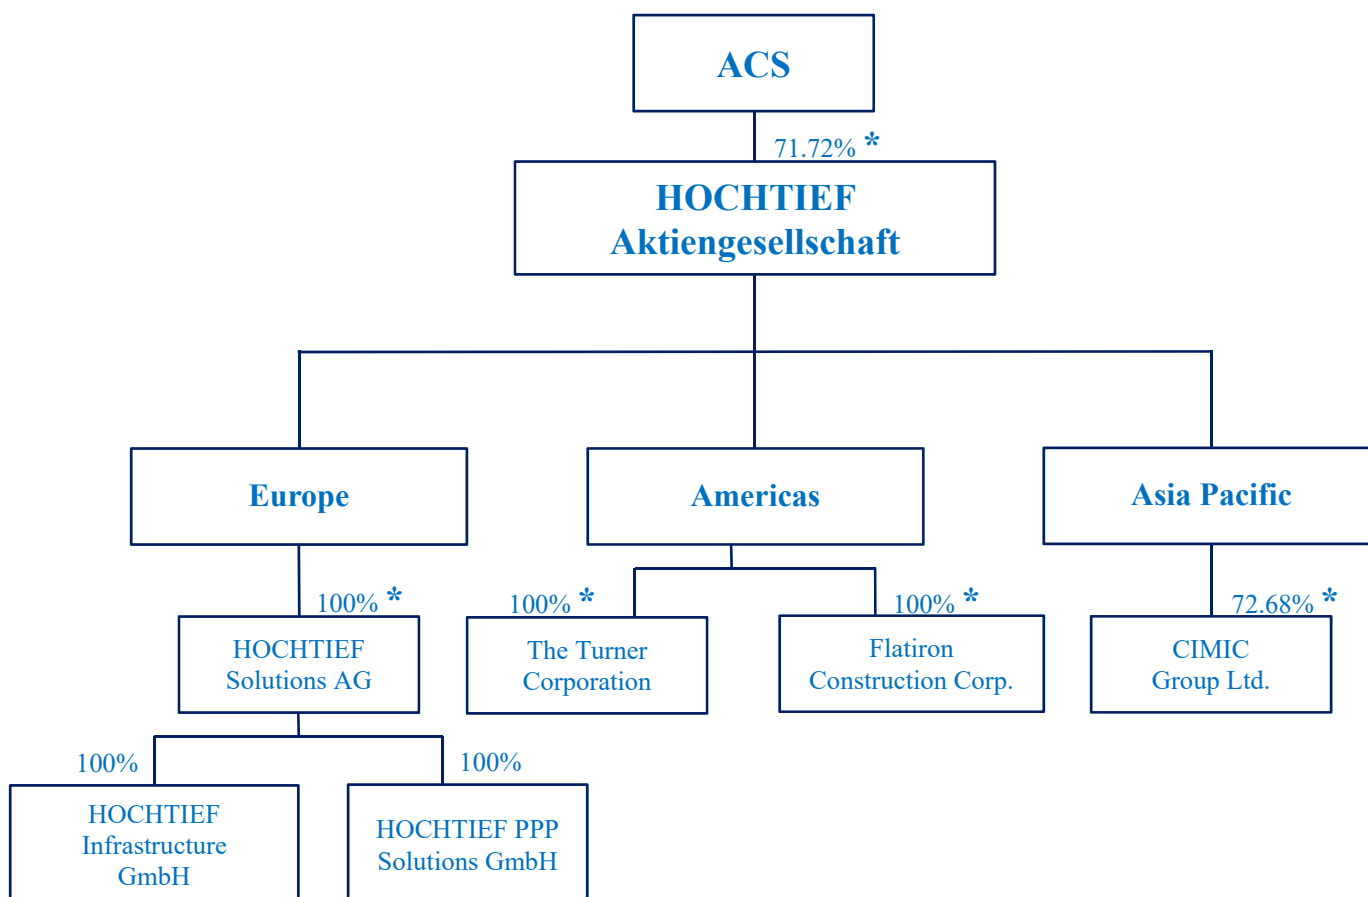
ACS

71.72% *

HOCHTIEF
Aktiengesellschaft

Europe

Americas

Asia Pacific

100% *

HOCHTIEF
Solutions AG

100% *

The Turner
Corporation

100% *

Flatiron
Construction Corp.

72.68% *

CIMIC
Group Ltd.

100%

HOCHTIEF
Infrastructure
GmbH

100%

HOCHTIEF PPP
Solutions GmbH